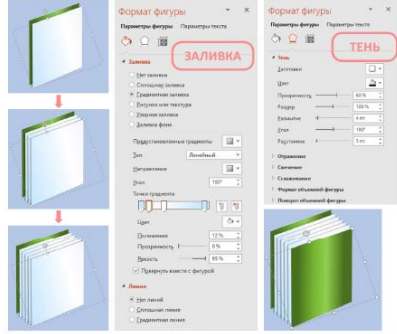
Формат фигуры
Параметры фигуры Параметры текста
ЗАЛИВКА
Заливка
Нет заливки
Сплошная заливка
Градиентная заливка
Рисунок или текстура
Узорная заливка
Заливка фона
Предустановленные градиенты
Тип Линейный
Направление
Угол 180°
Точки градиента
Цвет
Положение 12 %
Прозрачность 0 %
Яркость 85 %
Повернуть вместе с фигурой
Линия
Нет линий
Сплошная линия
Градиентная линия

Формат фигуры
Параметры фигуры Параметры текста
ТЕНЬ
Тень
Заготовки
Цвет
Прозрачность 60 %
Размер 100 %
Размытие 4 пт
Угол 180°
Расстояние 3 пт
Отражение
Свечение
Сглаживание
Формат объемной фигуры
Поворот объемной фигуры